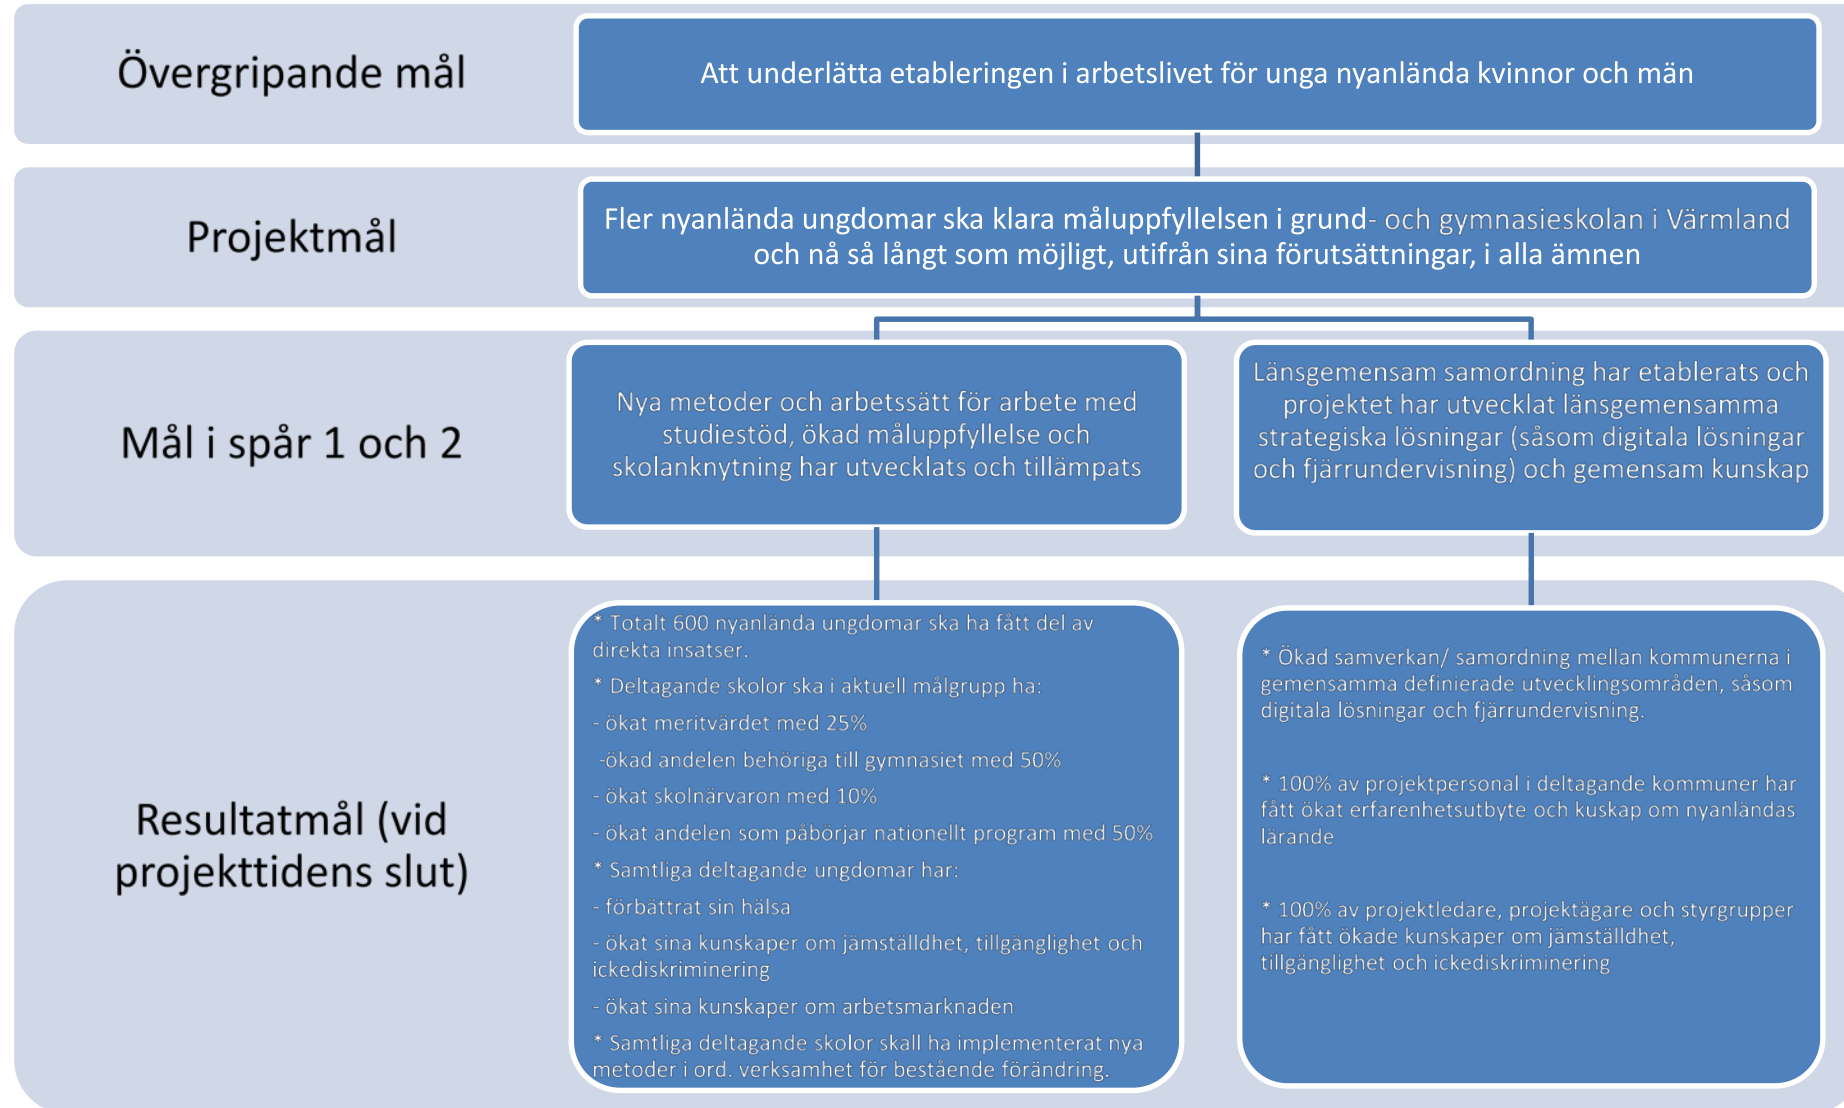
Övergripande mål

Att underlätta etableringen i arbetslivet för unga nyanlända kvinnor och män

Projektmål

Fler nyanlända ungdomar ska klara måluppfyllelsen i grund- och gymnasieskolan i Värmland och nå så långt som möjligt, utifrån sina förutsättningar, i alla ämnen

Mål i spår 1 och 2

Nya metoder och arbetssätt för arbete med studiestöd, ökad måluppfyllelse och skolanknytning har utvecklats och tillämpats

Länsgemensam samordning har etablerats och projektet har utvecklat länsgemensamma strategiska lösningar (såsom digitala lösningar och fjärrundervisning) och gemensam kunskap

Resultatmål (vid projekttidens slut)

* Totalt 600 nyanlända ungdomar ska ha fått del av direkta insatser.

* Deltagande skolor ska i aktuell målgrupp ha:

- ökat meritvärdet med 25%

-ökad andelen behöriga till gymnasiet med 50%

- ökat skolnärvaron med 10%

- ökat andelen som påbörjar nationellt program med 50%

* Samtliga deltagande ungdomar har:

- förbättrat sin hälsa

- ökat sina kunskaper om jämställdhet, tillgänglighet och ickediskriminering

- ökat sina kunskaper om arbetsmarknaden

* Samtliga deltagande skolor skall ha implementerat nya metoder i ord. verksamhet för bestående förändring.

* Ökad samverkan/ samordning mellan kommunerna i gemensamma definierade utvecklingsområden, såsom digitala lösningar och fjärrundervisning.

* 100% av projektpersonal i deltagande kommuner har fått ökat erfarenhetsutbyte och kuskap om nyanländas lärande

* 100% av projektledare, projektägare och styrgrupper har fått ökade kunskaper om jämställdhet, tillgänglighet och ickediskriminering